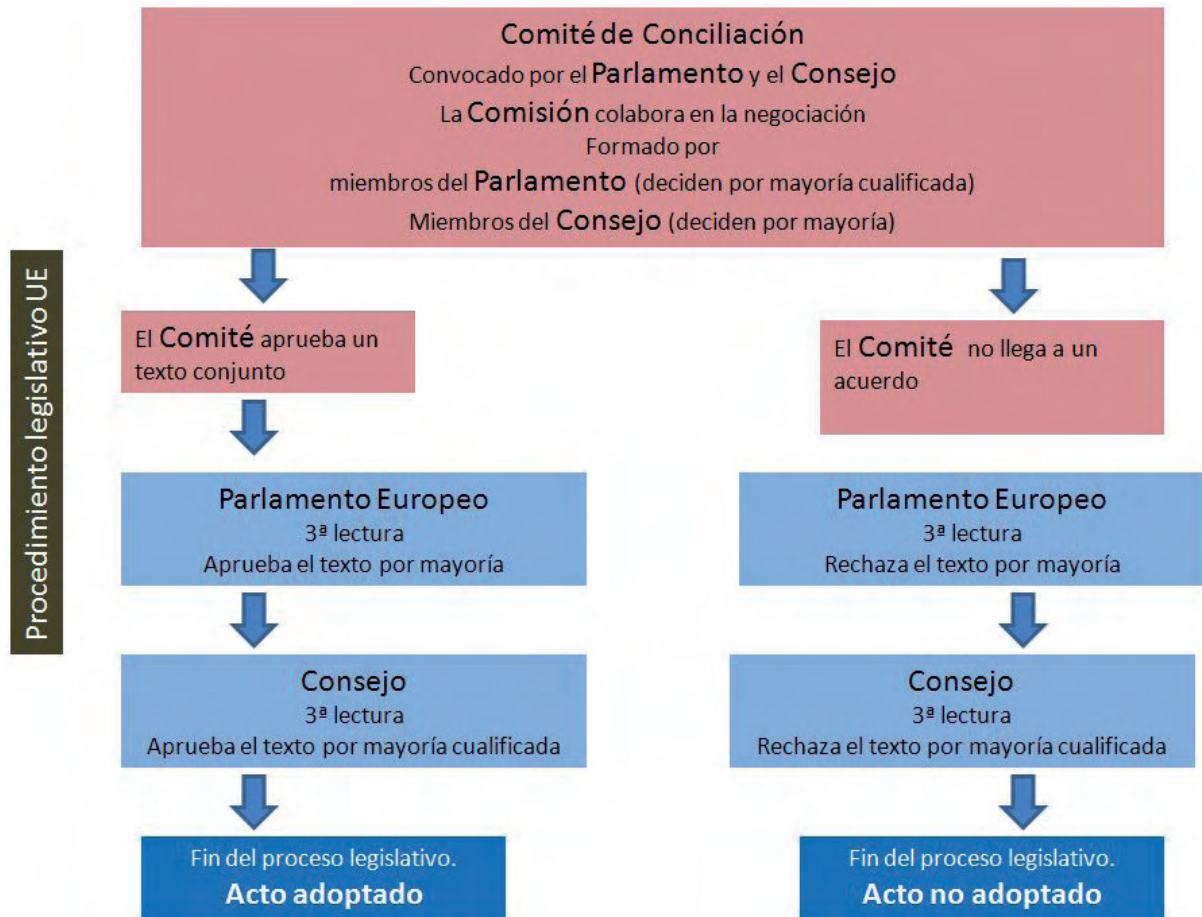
Procedimiento legislativo UE

Comité de Conciliación
Convocado por el Parlamento y el Consejo
La Comisión colabora en la negociación
Formado por
miembros del Parlamento (deciden por mayoría cualificada)
Miembros del Consejo (deciden por mayoría)

El Comité aprueba un texto conjunto

Parlamento Europeo
3ª lectura
Aprueba el texto por mayoría

Consejo
3ª lectura
Aprueba el texto por mayoría cualificada

Fin del proceso legislativo.
Acto adoptado

El Comité no llega a un acuerdo

Parlamento Europeo
3ª lectura
Rechaza el texto por mayoría

Consejo
3ª lectura
Rechaza el texto por mayoría cualificada

Fin del proceso legislativo.
Acto no adoptado